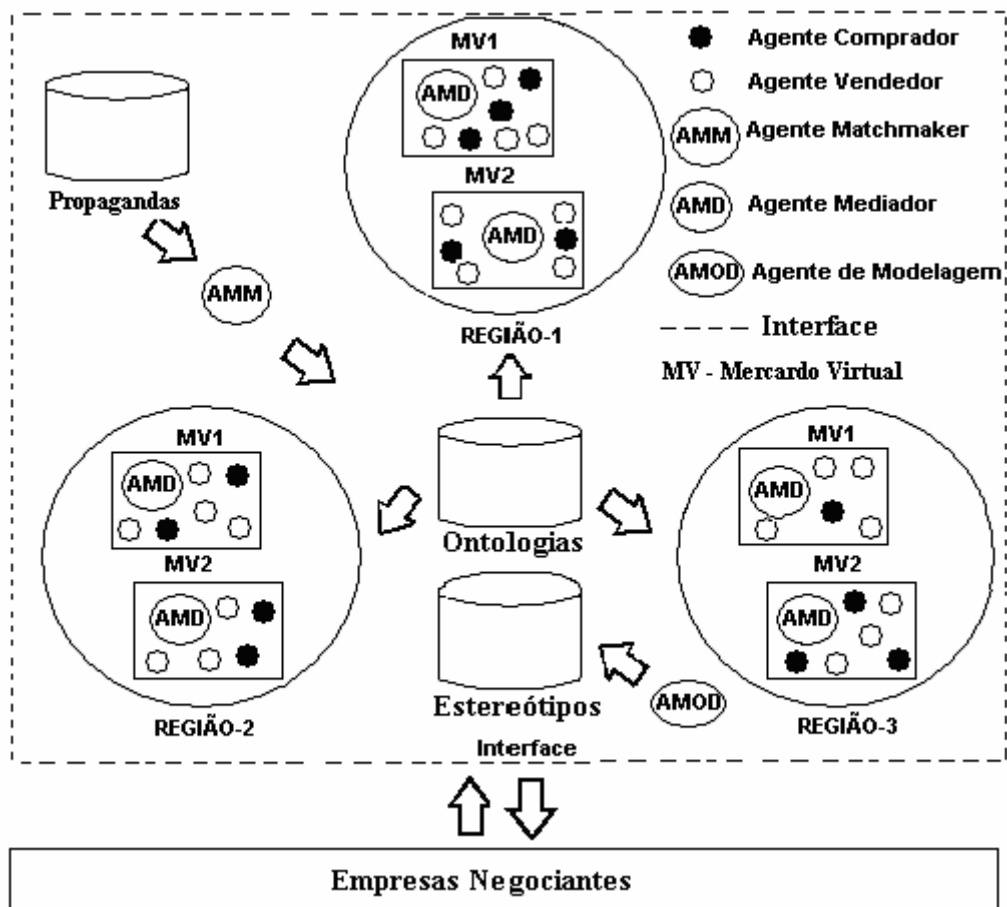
Propagandas

AMM

MV1

AMD

MV2

AMD

REGIÃO-1

Agente Comprador

Agente Vendedor

AMM Agente Matchmaker

AMD Agente Mediador

AMOD Agente de Modelagem

---- Interface

MV - Mercardo Virtual

MV1

AMD

MV2

AMD

REGIÃO-2

Ontologias

Estereótipos

AMOD

Interface

MV1

AMD

MV2

AMD

REGIÃO-3

Empresas Negociantes